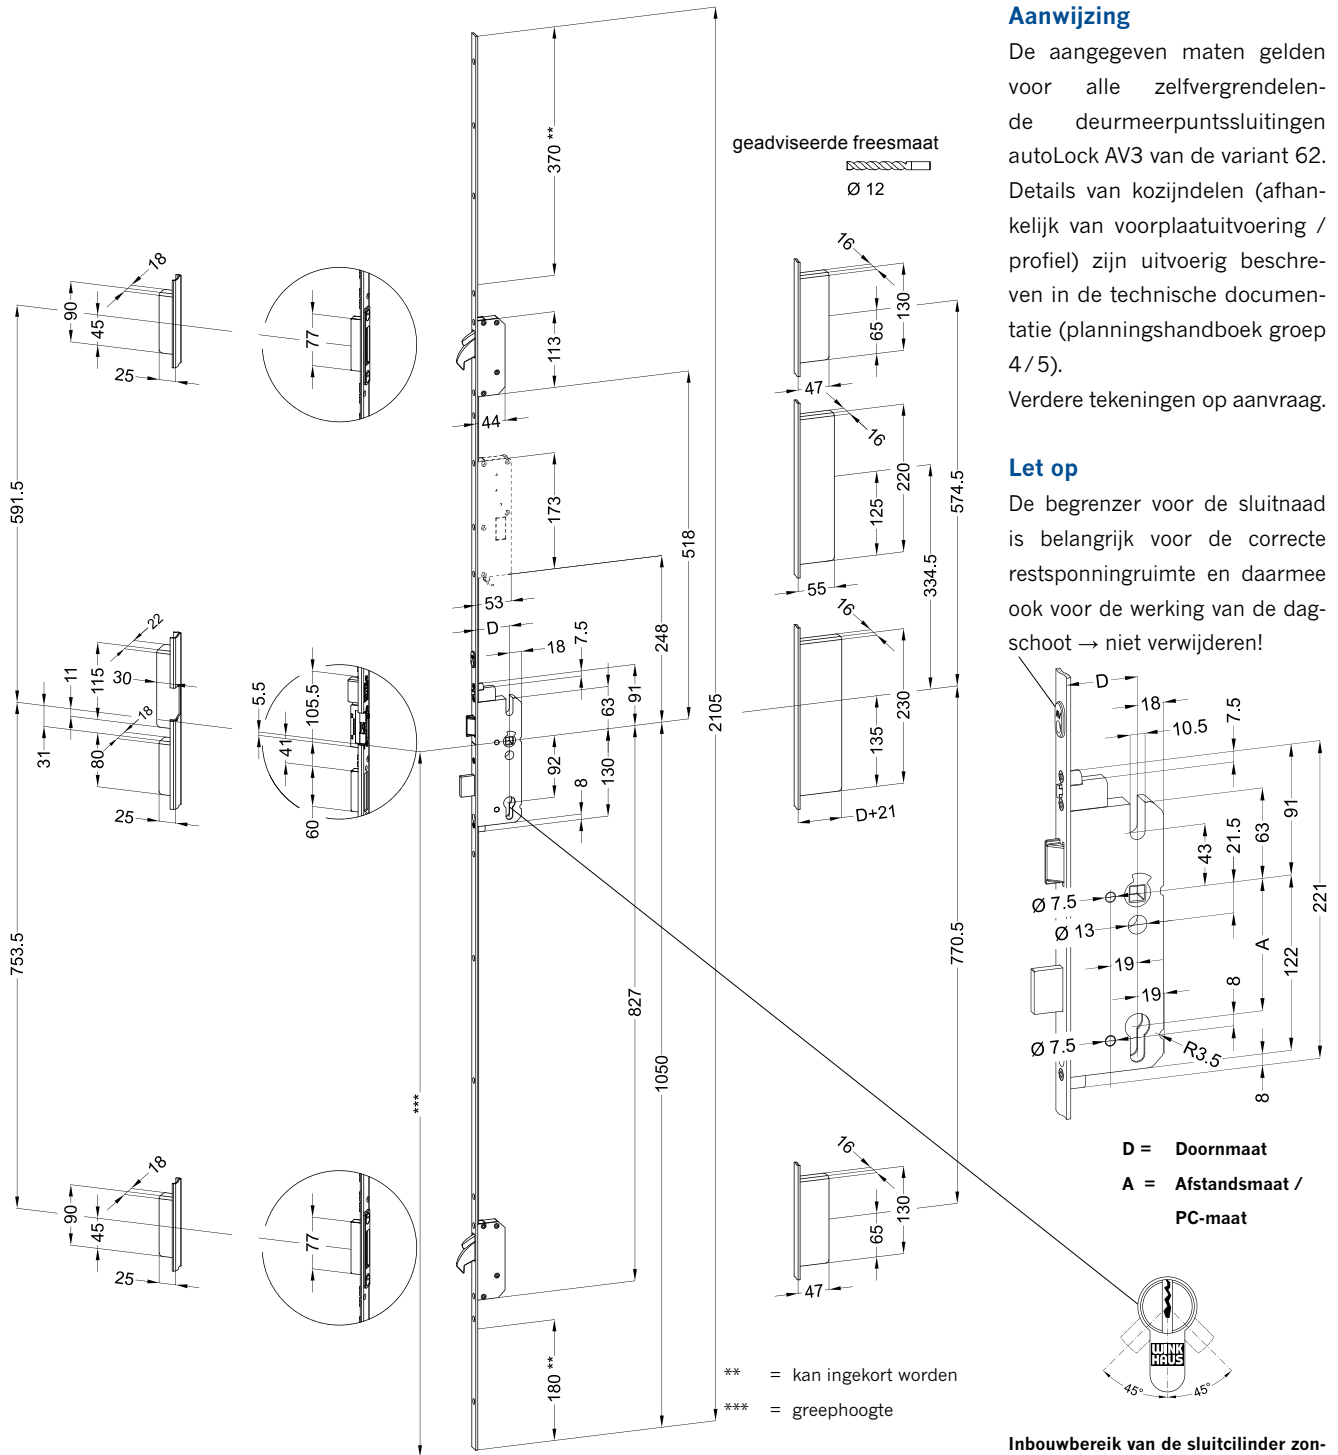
Aanwijzing

De aangegeven maten gelden voor alle zelfvergrendelende deurmeerpuntssluitingen autoLock AV3 van de variant 62. Details van kozijndelen (afhankelijk van voorplaatuitvoering / profiel) zijn uitvoerig beschreven in de technische documentatie (planningshandboek groep 4 / 5).
Verdere tekeningen op aanvraag.

Let op

De begrenzer voor de sluitnaad is belangrijk voor de correcte restsponningruimte en daarmee ook voor de werking van de dagschoot → niet verwijderen!

geadviseerde freesmaat
Ø 12

370 **
113
44
173
53
D
18
7.5
518
248
2105
91
63
92
130
8
827
1050
180 **
***

591.5
753.5
90
45
18
25
77
11
115
30
22
18
80
31
25
5.5
105.5
41
60
90
45
18
25
77

16
130
65
47
16
220
125
574.5
55
334.5
16
230
135
D+21
770.5
16
130
65
47

D
18
10.5
7.5
91
63
21.5
43
221
Ø 7.5
Ø 13
A
19
122
19
8
Ø 7.5
R3.5
8

D = Doornmaat
A = Afstandsmaat / PC-maat

WINKHAUS
45°
45°

** = kan ingekort worden
*** = greephoogte

Inbouwbereik van de sluitcilinder zon-